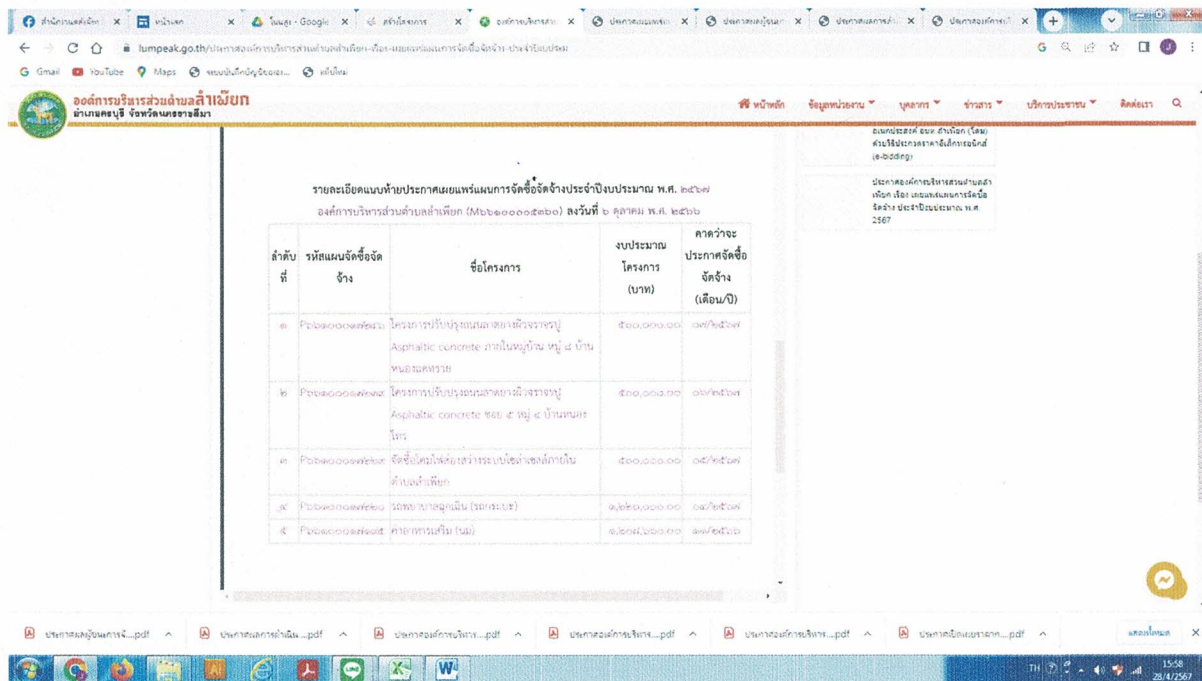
สำนักงานส่งเสริม | หน้าแรก | ในแสง - Google | สร้างโครงการ | องค์การบริหารส่วน | ประกาศผลการ | ประกาศผลผู้ชนะ | ประกาศผลการ | ประกาศองค์การ

lumpeak.go.th/ประกาศองค์การบริหารส่วนตำบลลำเพียก-เรื่อง-เผยแพร่แผนการจัดซื้อจัดจ้าง-ประจำปีงบประมาณ

Gmail YouTube Maps ระบบบันทึกบัญชีของ... แท็บใหม่

องค์การบริหารส่วนตำบลลำเพียก
อำเภอครบุรี จังหวัดนครราชสีมา

หน้าหลัก ข้อมูลหน่วยงาน บุคลากร ข่าวสาร บริการประชาชน ติดต่อเรา

อเนกประสงค์ อบต.ลำเพียก (โดม) ด้วยวิธีประกวดราคาอิเล็กทรอนิกส์ (e-bidding)

ประกาศองค์การบริหารส่วนตำบลลำเพียก เรื่อง เผยแพร่แผนการจัดซื้อจัดจ้าง ประจำปีงบประมาณ พ.ศ. 2567

รายละเอียดแนบท้ายประกาศเผยแพร่แผนการจัดซื้อจัดจ้างประจำปีงบประมาณ พ.ศ. ๒๕๖๗
องค์การบริหารส่วนตำบลลำเพียก (M๖๖๑๐๐๐๐๕๓๖๐) ลงวันที่ ๖ ตุลาคม พ.ศ. ๒๕๖๖

| ลำดับที่ | รหัสแผนจัดซื้อจัดจ้าง | ชื่อโครงการ | งบประมาณโครงการ (บาท) | คาดว่าจะประกาศจัดซื้อจัดจ้าง (เดือน/ปี) |
|---|---|---|---|---|
| ๑ | P๖๖๑๐๐๐๐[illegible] | โครงการปรับปรุงถนนลาดยางผิวจราจรปู Asphaltic concrete ภายในหมู่บ้าน หมู่ ๔ บ้านหนองนครราช | ๕๐๐,๐๐๐.๐๐ | ๐๗/๒๕๖๗ |
| ๒ | P๖๖๑๐๐๐๐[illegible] | โครงการปรับปรุงถนนลาดยางผิวจราจรปู Asphaltic concrete ซอย ๕ หมู่ ๔ บ้านหนองโพธิ์ | ๕๐๐,๐๐๐.๐๐ | ๐๗/๒๕๖๗ |
| ๓ | P๖๖๑๐๐๐๐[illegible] | จัดซื้อไฟฟ้าส่องสว่างระบบโซล่าเซลล์ภายในตำบลลำเพียก | ๕๐๐,๐๐๐.๐๐ | ๐๕/๒๕๖๗ |
| ๔ | P๖๖๑๐๐๐๐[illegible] | รถพยาบาลฉุกเฉิน (รถกระบะ) | ๑,๒๒๐,๐๐๐.๐๐ | ๐๔/๒๕๖๗ |
| ๕ | P๖๖๑๐๐๐๐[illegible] | อาคารกรมเสริม (นม) | ๑,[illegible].๐๐ | ๑๑/๒๕๖๖ |

ประกาศผลผู้ชนะการจั...pdf | ประกาศผลการดำเนิน...pdf | ประกาศองค์การบริหาร...pdf | ประกาศองค์การบริหาร...pdf | ประกาศองค์การบริหาร...pdf | ประกาศเชิญชวนสอบราคา...pdf | แสดงทั้งหมด

TH 15:58 28/4/2567